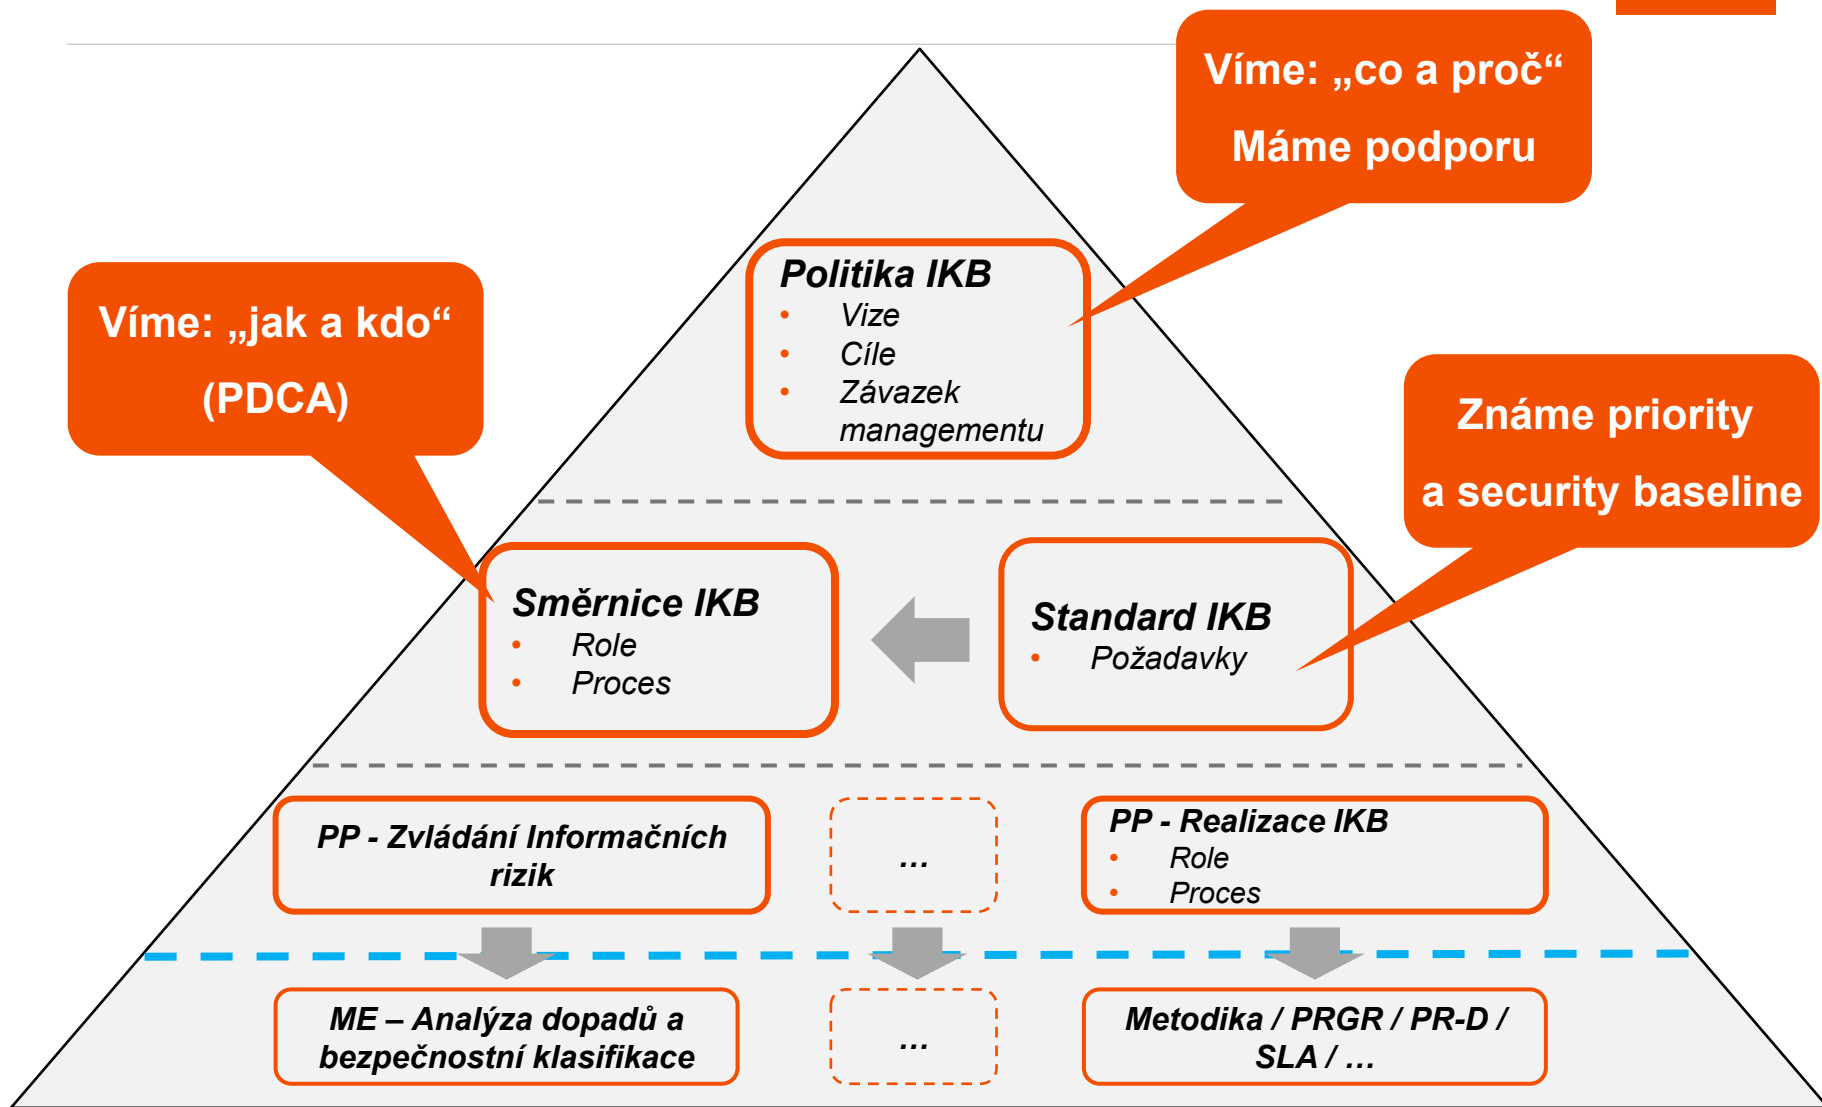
Víme: „co a proč“

Máme podporu

Politika IKB
- Vize
- Cíle
- Závazek managementu

Víme: „jak a kdo“

(PDCA)

Známe priority

a security baseline

Směrnice IKB
- Role
- Proces

Standard IKB
- Požadavky

PP - Zvládání Informačních rizik

…

PP - Realizace IKB
- Role
- Proces

ME – Analýza dopadů a bezpečnostní klasifikace

…

Metodika / PRGR / PR-D / SLA / …